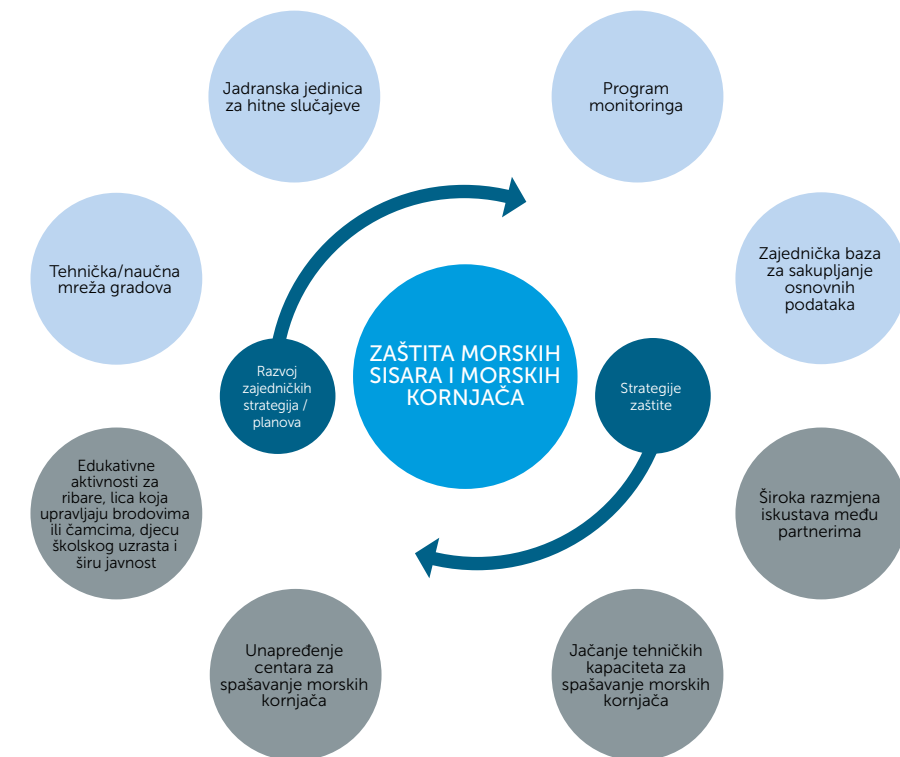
Jadranska jedinica za hitne slučajeve

Program monitoringa

Tehnička/naučna mreža gradova

Zajednička baza za sakupljanje osnovnih podataka

Razvoj zajedničkih strategija / planova

ZAŠTITA MORSKIH SISARA I MORSKIH KORNJAČA

Strategije zaštite

Edukativne aktivnosti za ribare, lica koja upravljaju brodovima ili čamcima, djecu školskog uzrasta i širu javnost

Široka razmjena iskustava među partnerima

Unapređenje centara za spašavanje morskih kornjača

Jačanje tehničkih kapaciteta za spašavanje morskih kornjača